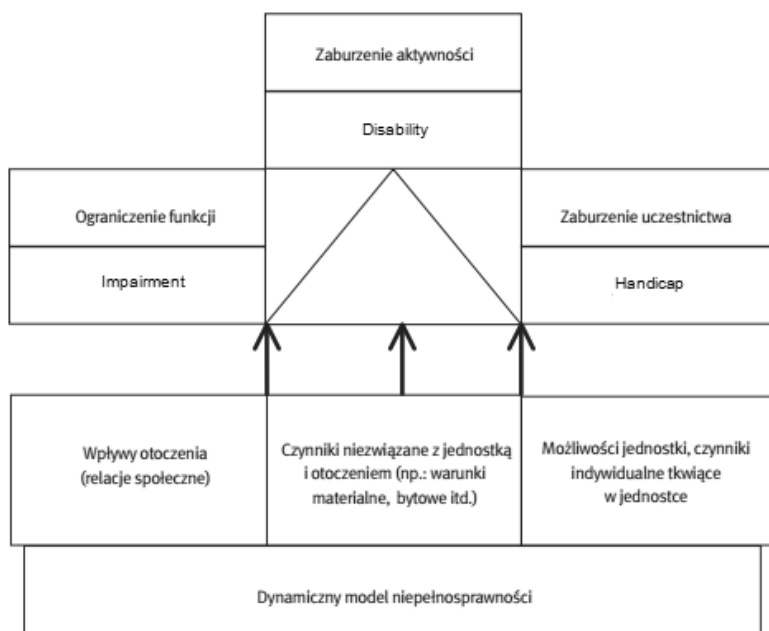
Zaburzenie aktywności

Disability

Ograniczenie funkcji

Impairment

Zaburzenie uczestnictwa

Handicap

Wpływy otoczenia (relacje społeczne)

Czynniki niezwiązane z jednostką i otoczeniem (np.: warunki materialne, bytowe itd.)

Możliwości jednostki, czynniki indywidualne tkwiące w jednostce

Dynamiczny model niepełnosprawności